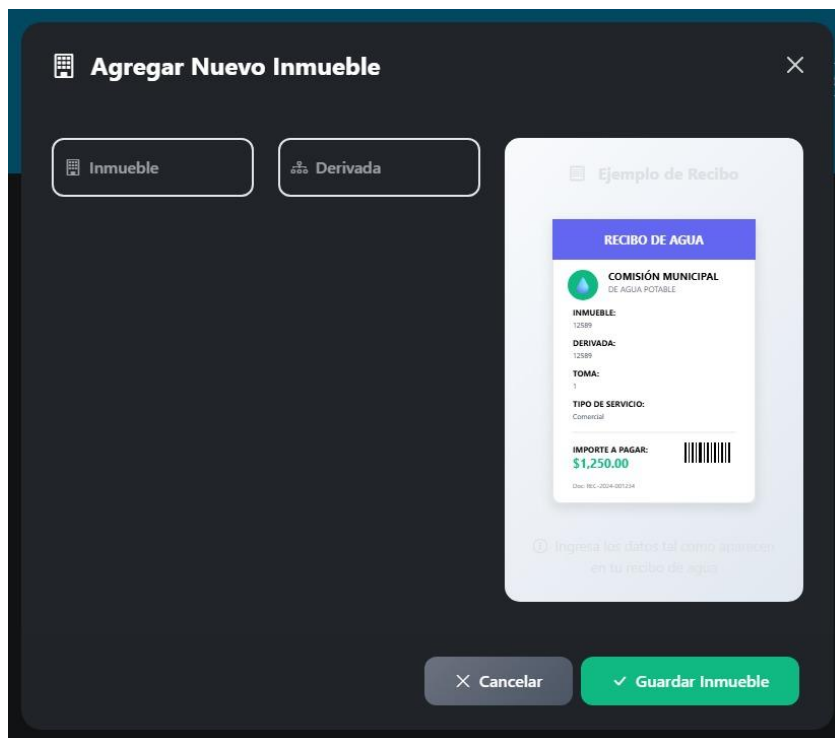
Agregar Nuevo Inmueble

×

Inmueble

Derivada

Ejemplo de Recibo

RECIBO DE AGUA

COMISIÓN MUNICIPAL
DE AGUA POTABLE

INMUEBLE:
12589

DERIVADA:
12589

TOMA:
1

TIPO DE SERVICIO:
Comercial

IMPORTE A PAGAR:
$1,250.00

Doc: REC-2024-001234

Ingresa los datos tal como aparecen en tu recibo de agua

× Cancelar

✓ Guardar Inmueble